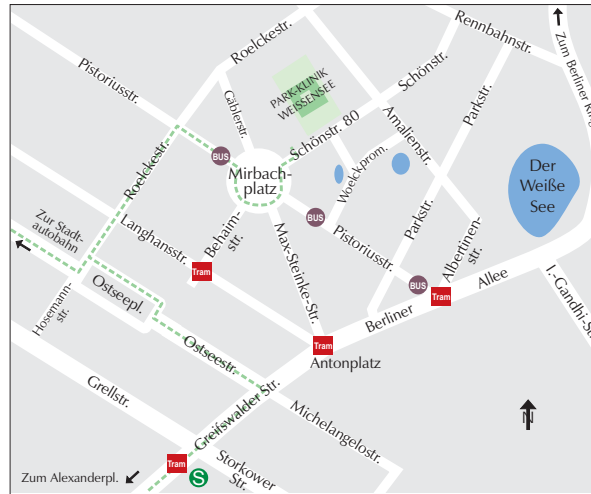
Rennbahnstr.
Zum Berliner Ring
Roelckestr.
Pistoriusstr.
PARK-KLINIK WEISSENSEE
Schönstr.
Gäblerstr.
Schönstr. 80
Amalienstr.
Parkstr.
BUS
Mirbach-platz
Woelckprom.
Der Weiße See
Roelckestr.
BUS
Pistoriusstr.
Parkstr.
Albertinenstr.
Zur Stadtautobahn
Langhansstr.
Behaimstr.
Max-Steinke-Str.
Tram
BUS
Tram
Allee
L.-Gandhi-Str.
Ostseepl.
Hosemannstr.
Berliner
Ostseestr.
Tram
Antonplatz
Grellstr.
Greifswalder Str.
Michelangelostr.
N
Zum Alexanderpl.
Tram
S
Storkower Str.